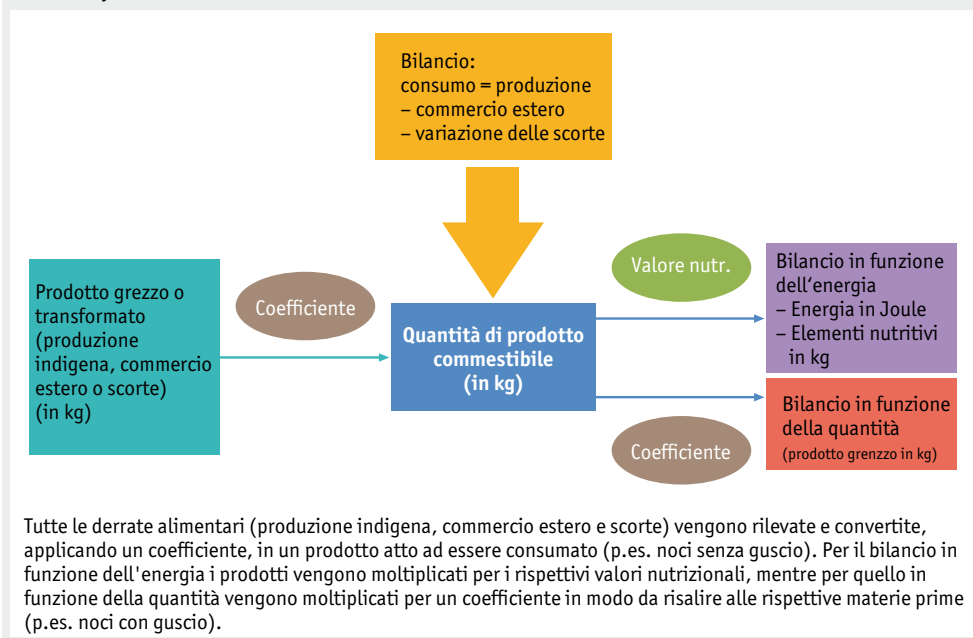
Bilancio:
consumo = produzione
– commercio estero
– variazione delle scorte

Prodotto grezzo o trasformato (produzione indigena, commercio estero o scorte) (in kg)

Coefficiente

Quantità di prodotto commestibile (in kg)

Valore nutr.

Bilancio in funzione dell'energia
– Energia in Joule
– Elementi nutritivi in kg

Bilancio in funzione della quantità
(prodotto grenzzo in kg)

Coefficiente

Tutte le derrate alimentari (produzione indigena, commercio estero e scorte) vengono rilevate e convertite, applicando un coefficiente, in un prodotto atto ad essere consumato (p.es. noci senza guscio). Per il bilancio in funzione dell'energia i prodotti vengono moltiplicati per i rispettivi valori nutrizionali, mentre per quello in funzione della quantità vengono moltiplicati per un coefficiente in modo da risalire alle rispettive materie prime (p.es. noci con guscio).